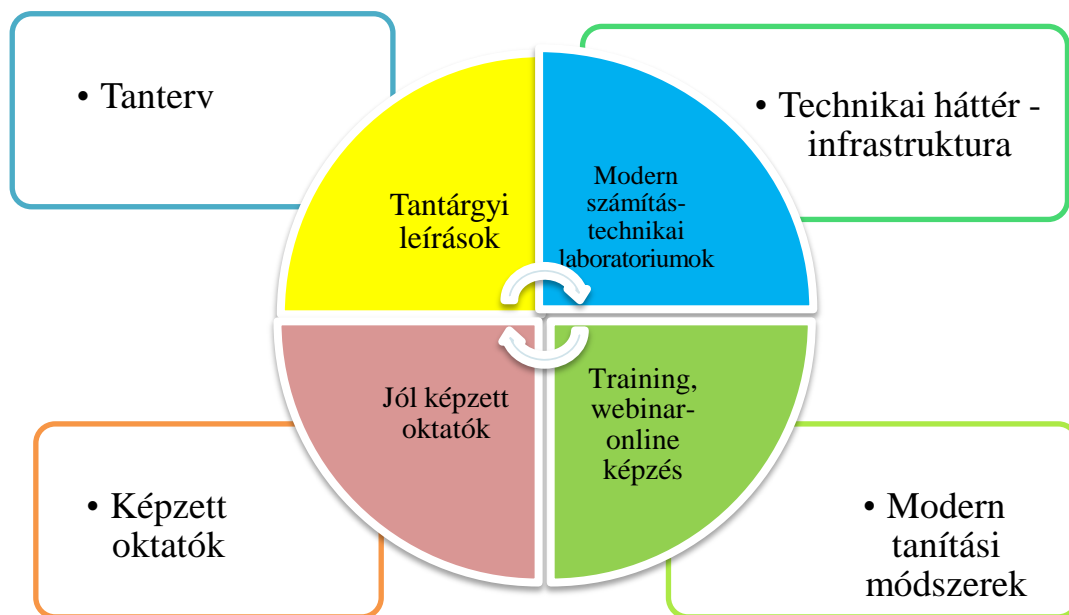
• Tanterv

• Technikai háttér - infrastruktura

Tantárgyi leírások

Modern számítástechnikai laboratoriumok

Jól képzett oktatók

Training, webinar-online képzés

• Képzett oktatók

• Modern tanítási módszerek